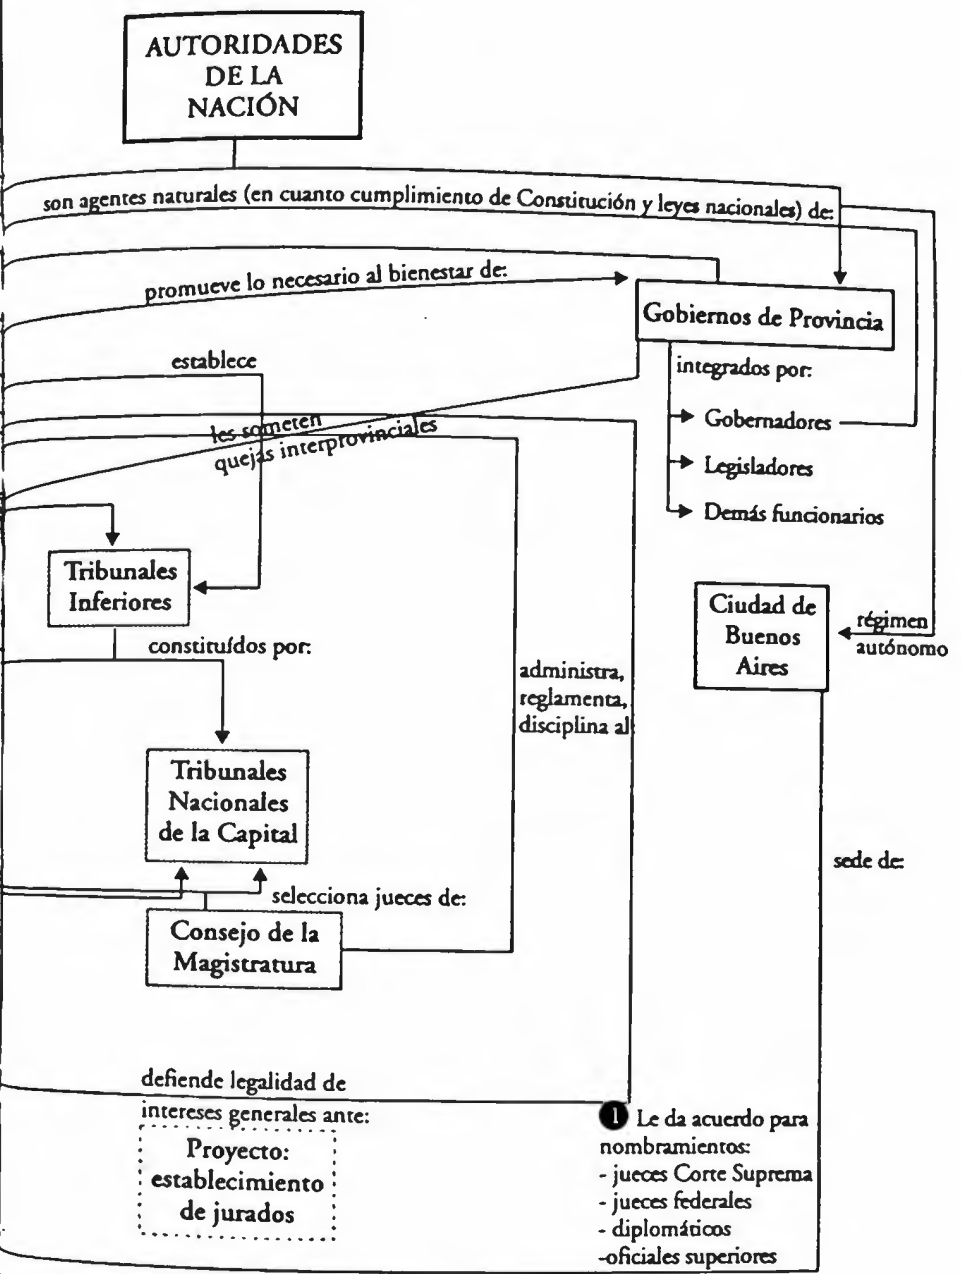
AUTORIDADES DE LA NACIÓN

son agentes naturales (en cuanto cumplimiento de Constitución y leyes nacionales) de:

promueve lo necesario al bienestar de:

Gobiernos de Provincia

integrados por:

Gobernadores

Legisladores

Demás funcionarios

establece

les someten quejas interprovinciales

Tribunales Inferiores

constituídos por:

Ciudad de Buenos Aires

régimen autónomo

administra, reglamenta, disciplina al

Tribunales Nacionales de la Capital

sede de:

selecciona jueces de:

Consejo de la Magistratura

defiende legalidad de intereses generales ante:

Proyecto: establecimiento de jurados

1 Le da acuerdo para nombramientos:
- jueces Corte Suprema
- jueces federales
- diplomáticos
-oficiales superiores